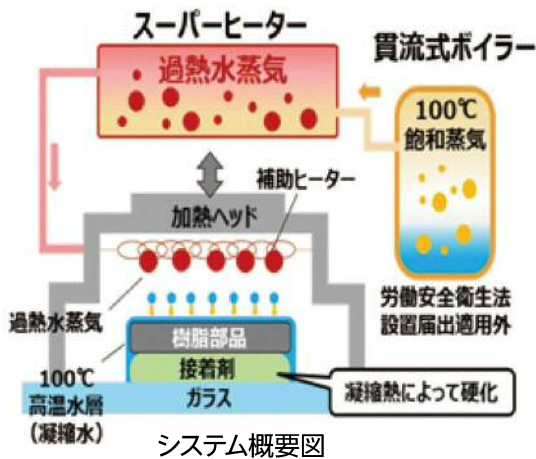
スーパーヒーター

過熱水蒸気

貫流式ボイラー

100℃
飽和蒸気

加熱ヘッド

補助ヒーター

過熱水蒸気

樹脂部品

接着剤

ガラス

100℃
高温水層
(凝縮水)

労働安全衛生法
設置届出適用外

凝縮熱によって硬化

システム概要図